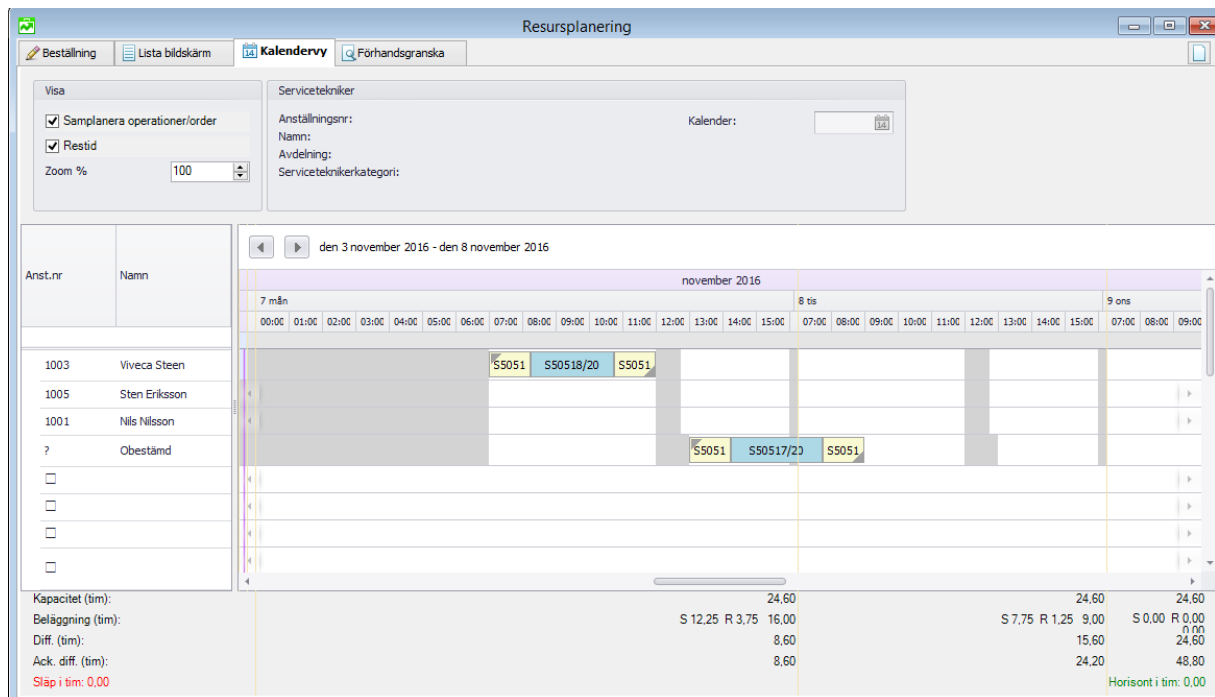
Resursplanering

Beställning | Lista bildskärm | Kalendervy | Förhandsgranska

Visa
Samplanera operationer/order
Restid
Zoom % 100

Servicetekniker
Anställningsnr:
Namn:
Avdelning:
Serviceteknikerkategori:
Kalender:

den 3 november 2016 - den 8 november 2016

Anst.nr | Namn

november 2016
7 mån | 8 tis | 9 ons
00:00 01:00 02:00 03:00 04:00 05:00 06:00 07:00 08:00 09:00 10:00 11:00 12:00 13:00 14:00 15:00 | 07:00 08:00 09:00 10:00 11:00 12:00 13:00 14:00 15:00 | 07:00 08:00 09:00

| Anst.nr | Namn | |
|---|---|---|
| 1003 | Viveca Steen | S5051 S50518/20 S5051 |
| 1005 | Sten Eriksson | |
| 1001 | Nils Nilsson | |
| ? | Obestämd | S5051 S50517/20 S5051 |

| | | | |
|---|---|---|---|
| Kapacitet (tim): | 24,60 | 24,60 | 24,60 |
| Beläggning (tim): | S 12,25 R 3,75 16,00 | S 7,75 R 1,25 9,00 | S 0,00 R 0,00 0,00 |
| Diff. (tim): | 8,60 | 15,60 | 24,60 |
| Ack. diff. (tim): | 8,60 | 24,20 | 48,80 |

Släp i tim: 0,00
Horisont i tim: 0,00